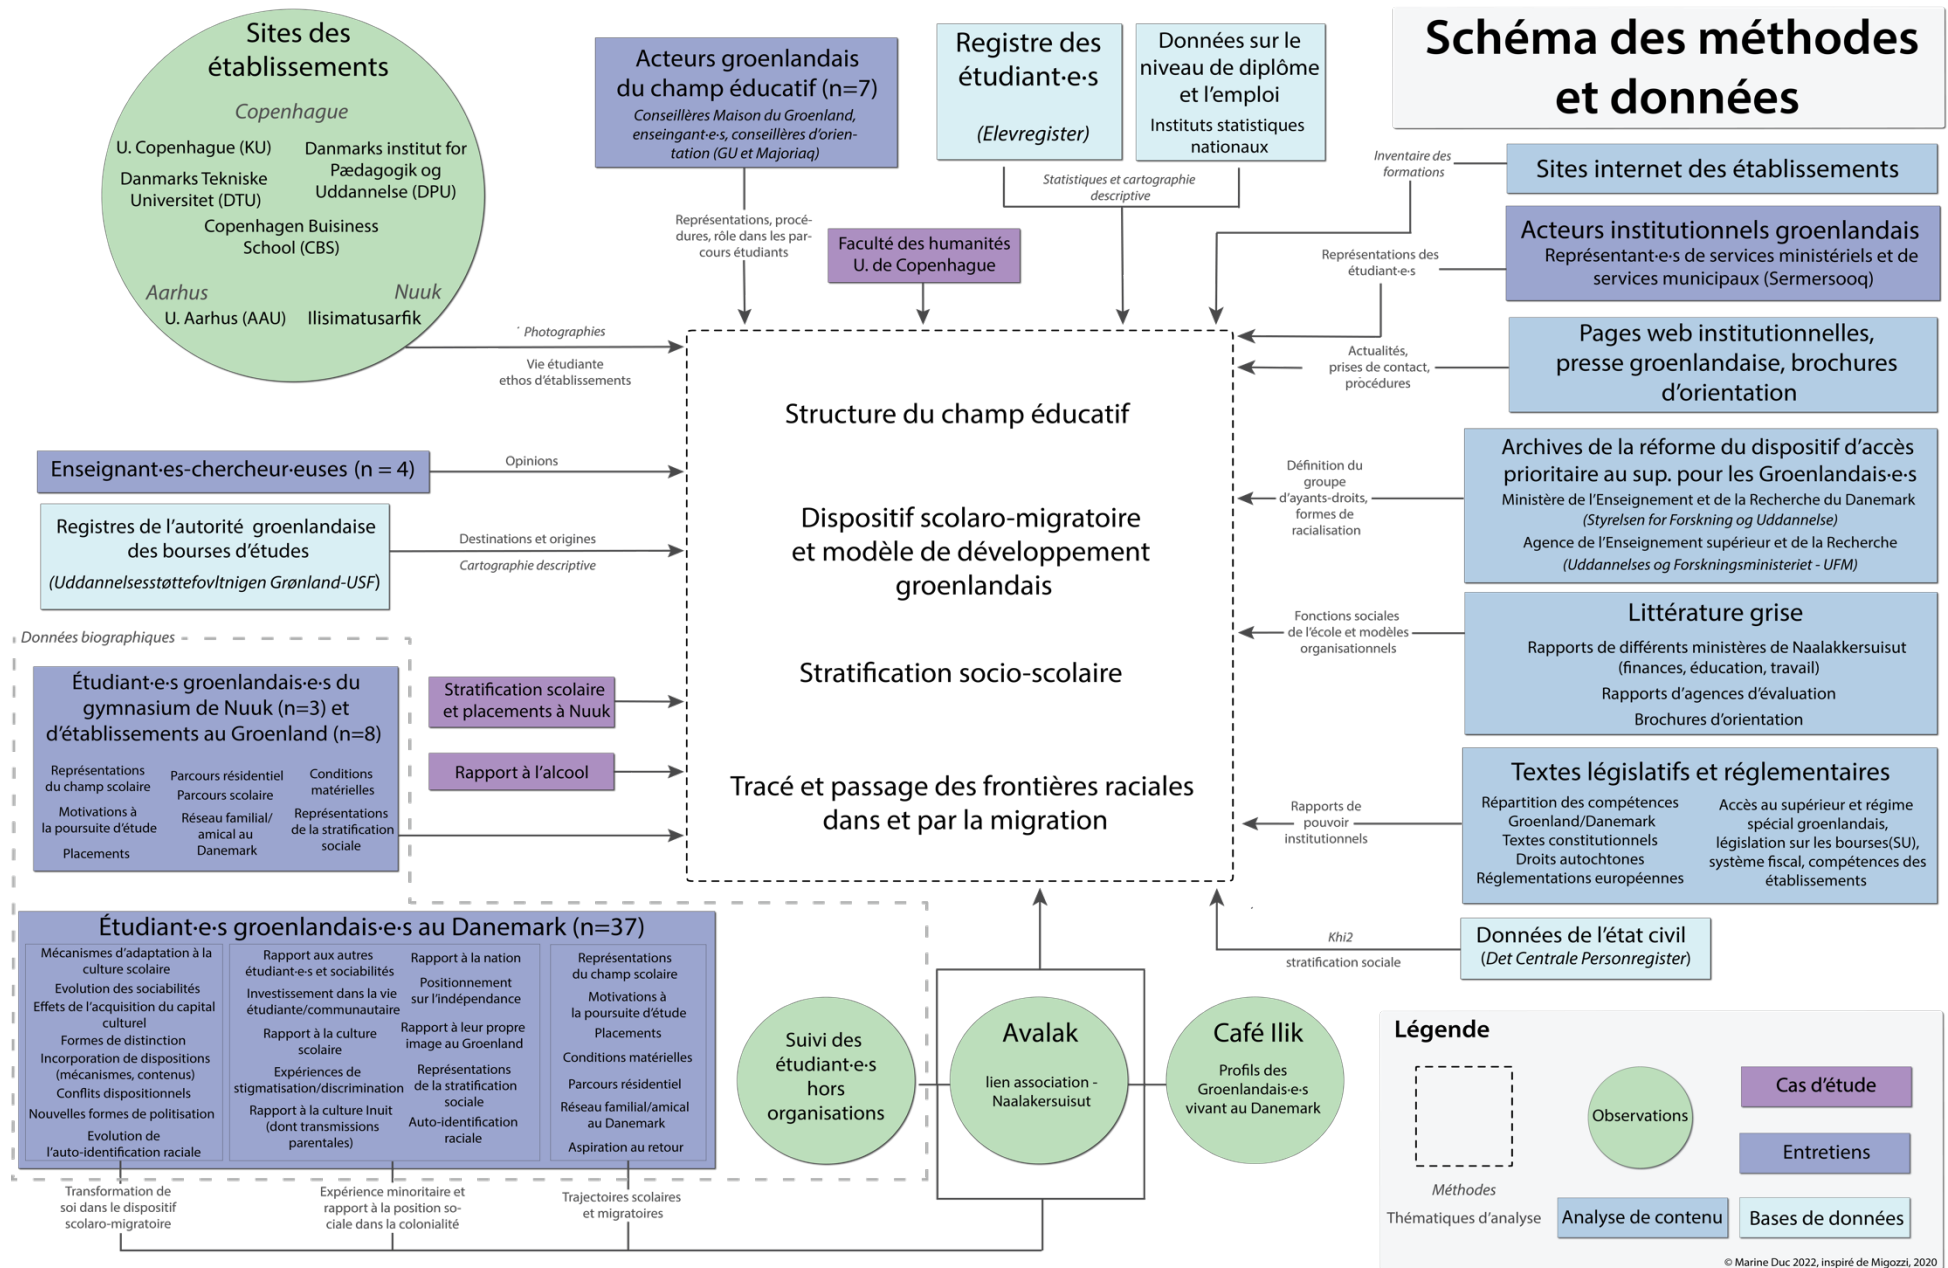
Schéma des méthodes et données

Sites des établissements

Copenhague

U. Copenhague (KU)

Danmarks institut for Pædagogik og Uddannelse (DPU)

Danmarks Tekniske Universitet (DTU)

Copenhagen Buisiness School (CBS)

Aarhus

Nuuk

U. Aarhus (AAU)

Ilisimatusarfik

Acteurs groenlandais du champ éducatif (n=7)
Conseillères Maison du Groenland, enseingant·e·s, conseillères d'orientation (GU et Majoriaq)

Registre des étudiant·e·s
(Elevregister)

Données sur le niveau de diplôme et l'emploi
Instituts statistiques nationaux

Statistiques et cartographie descriptive

Inventaire des formations

Sites internet des établissements

Acteurs institutionnels groenlandais
Représentant·e·s de services ministériels et de services municipaux (Sermersooq)

Représentations des étudiant·e·s

Représentations, procédures, rôle dans les parcours étudiants

Faculté des humanités U. de Copenhague

Photographies

Vie étudiante
ethos d'établissements

Pages web institutionnelles, presse groenlandaise, brochures d'orientation

Actualités, prises de contact, procédures

Structure du champ éducatif

Dispositif scolaro-migratoire et modèle de développement groenlandais

Stratification socio-scolaire

Tracé et passage des frontières raciales dans et par la migration

Enseignant·es-chercheur·euses (n = 4)

Opinions

Registres de l'autorité groenlandaise des bourses d'études
(Uddannelsesstøttefovltnigen Grønland-USF)

Destinations et origines

Cartographie descriptive

Archives de la réforme du dispositif d'accès prioritaire au sup. pour les Groenlandais·e·s
Ministère de l'Enseignement et de la Recherche du Danemark
(Styrelsen for Forskning og Uddannelse)
Agence de l'Enseignement supérieur et de la Recherche
(Uddannelses og Forskningsministeriet - UFM)

Définition du groupe d'ayants-droits, formes de racialisation

Données biographiques

Étudiant·e·s groenlandais·e·s du gymnasium de Nuuk (n=3) et d'établissements au Groenland (n=8)

Représentations du champ scolaire

Motivations à la poursuite d'étude

Placements

Parcours résidentiel
Parcours scolaire

Réseau familial/ amical au Danemark

Conditions matérielles

Représentations de la stratification sociale

Stratification scolaire et placements à Nuuk

Rapport à l'alcool

Littérature grise
Rapports de différents ministères de Naalakkersuisut (finances, éducation, travail)
Rapports d'agences d'évaluation
Brochures d'orientation

Fonctions sociales de l'école et modèles organisationnels

Textes législatifs et réglementaires
Répartition des compétences Groenland/Danemark
Textes constitutionnels
Droits autochtones
Réglementations européennes
Accès au supérieur et régime spécial groenlandais, législation sur les bourses(SU), système fiscal, compétences des établissements

Rapports de pouvoir institutionnels

Données de l'état civil
(Det Centrale Personregister)

Khi2

stratification sociale

Étudiant·e·s groenlandais·e·s au Danemark (n=37)

Mécanismes d'adaptation à la culture scolaire
Evolution des sociabilités
Effets de l'acquisition du capital culturel
Formes de distinction
Incorporation de dispositions (mécanismes, contenus)
Conflits dispositionnels
Nouvelles formes de politisation
Evolution de l'auto-identification raciale

Rapport aux autres étudiant·e·s et sociabilités
Investissement dans la vie étudiante/communautaire
Rapport à la culture scolaire
Expériences de stigmatisation/discrimination
Rapport à la culture Inuit (dont transmissions parentales)

Rapport à la nation
Positionnement sur l'indépendance
Rapport à leur propre image au Groenland
Représentations de la stratification sociale
Auto-identification raciale

Représentations du champ scolaire
Motivations à la poursuite d'étude
Placements
Conditions matérielles
Parcours résidentiel
Réseau familial/amical au Danemark
Aspiration au retour

Transformation de soi dans le dispositif scolaro-migratoire

Expérience minoritaire et rapport à la position sociale dans la colonialité

Trajectoires scolaires et migratoires

Suivi des étudiant·e·s hors organisations

Avalak
lien association - Naalakersuisut

Café Ilik
Profils des Groenlandais·e·s vivant au Danemark

Légende

Observations

Cas d'étude

Entretiens

Méthodes

Thématiques d'analyse

Analyse de contenu

Bases de données

© Marine Duc 2022, inspiré de Migozzi, 2020